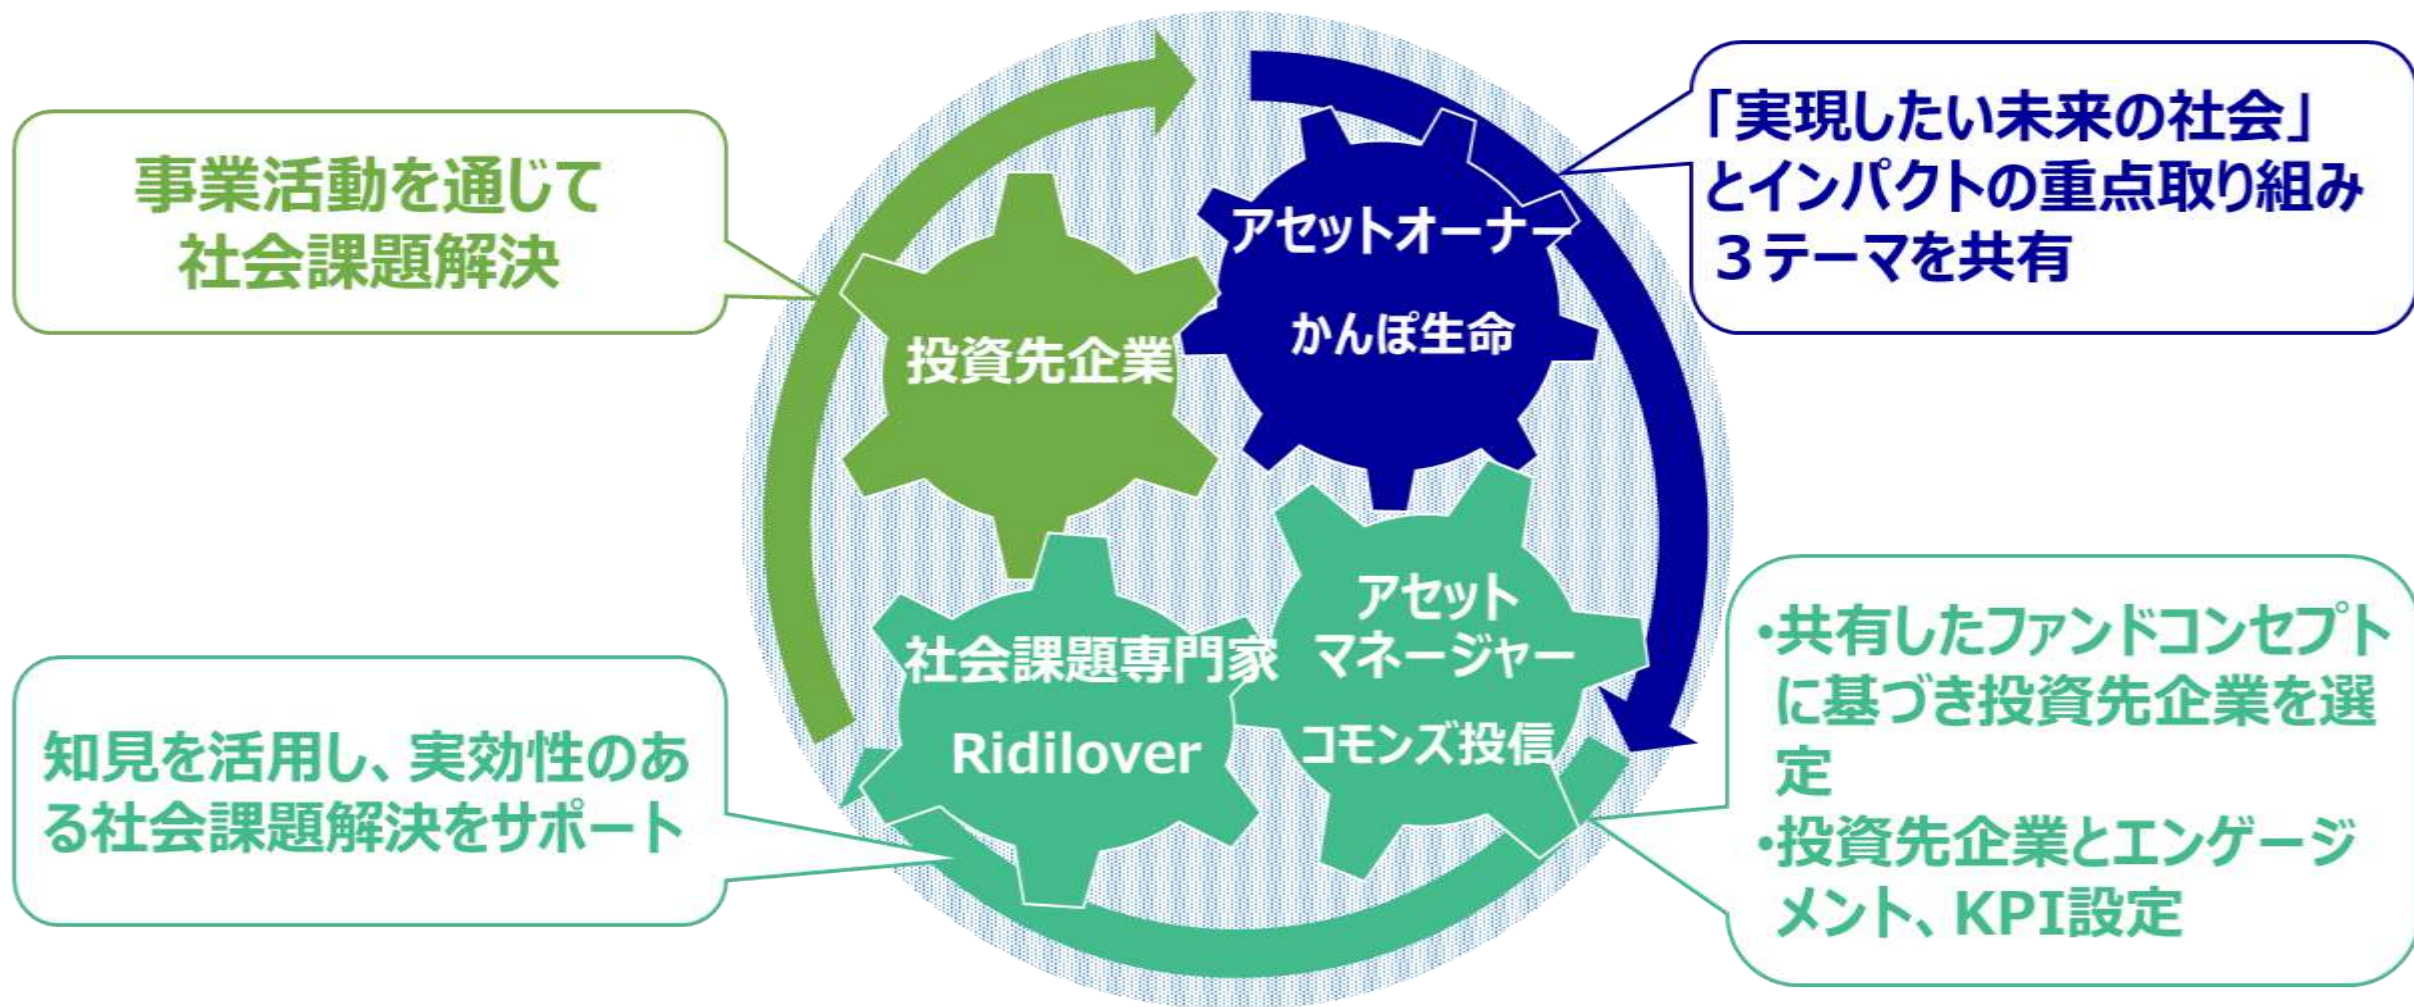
事業活動を通じて
社会課題解決

「実現したい未来の社会」
とインパクトの重点取り組み
３テーマを共有

投資先企業

アセットオーナー
かんぽ生命

社会課題専門家
Ridilover

アセット
マネージャー
コモンズ投信

知見を活用し、実効性のある社会課題解決をサポート

•共有したファンドコンセプトに基づき投資先企業を選定
•投資先企業とエンゲージメント、KPI設定